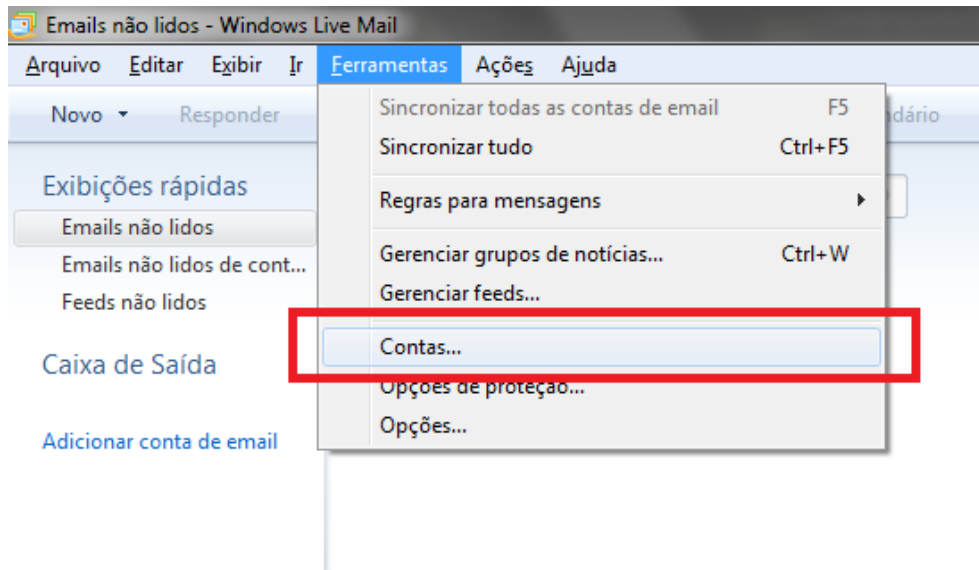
Emails não lidos - Windows Live Mail

Arquivo Editar Exibir Ir Ferramentas Ações Ajuda

Novo Responder

Exibições rápidas
Emails não lidos
Emails não lidos de cont...
Feeds não lidos

Caixa de Saída

Adicionar conta de email

Sincronizar todas as contas de email F5
Sincronizar tudo Ctrl+F5
Regras para mensagens
Gerenciar grupos de notícias... Ctrl+W
Gerenciar feeds...
Contas...
Opções de proteção...
Opções...

ndário